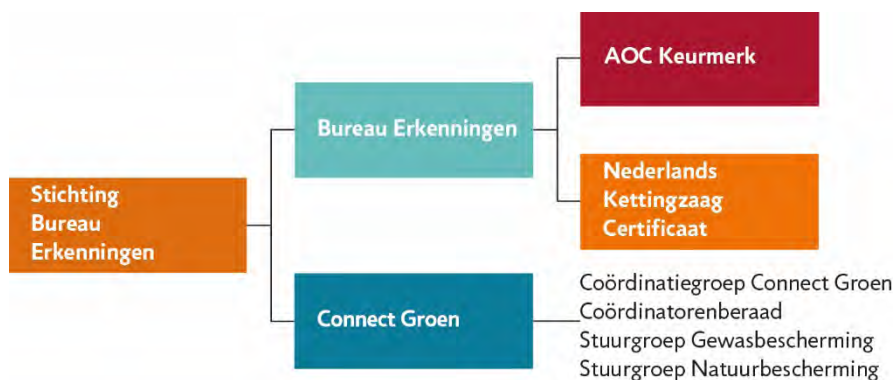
AOC Keurmerk

Bureau Erkenningen

Nederlands Kettingzaag Certificaat

Stichting Bureau Erkenningen

Connect Groen

Coördinatiegroep Connect Groen
Coördinatorenberaad
Stuurgroep Gewasbescherming
Stuurgroep Natuurbescherming